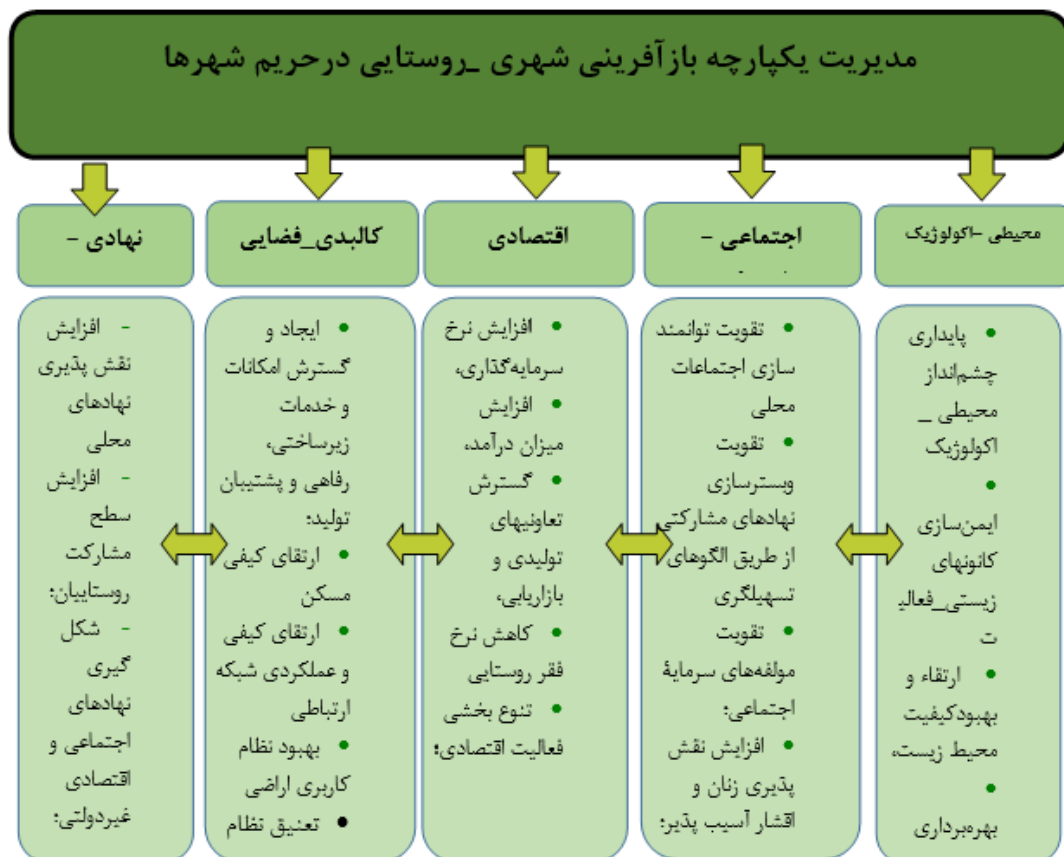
مدیریت یکپارچه بازآفرینی شهری ـروستایی درحریم شهرها

نهادی -

- افزایش نقش پذیری نهادهای محلی
- افزایش سطح مشارکت روستاییان؛
- شکل گیری نهادهای اجتماعی و اقتصادی غیردولتی؛

کالبدی_فضایی

• ایجاد و گسترش امکانات و خدمات زیرساختی، رفاهی و پشتیبان تولید؛
• ارتقای کیفی مسکن
• ارتقای کیفی و عملکردی شبکه ارتباطی
• بهبود نظام کاربری اراضی
• تعنیق نظام

اقتصادی

• افزایش نرخ سرمایه‌گذاری،
• افزایش میزان درآمد،
• گسترش تعاونیهای تولیدی و بازاریابی،
• کاهش نرخ فقر روستایی
• تنوع بخشی فعالیت اقتصادی؛

اجتماعی -

• تقویت توانمند سازی اجتماعات محلی
• تقویت وبسترسازی نهادهای مشارکتی از طریق الگوهای تسهیلگری
• تقویت مولفه‌های سرمایهٔ اجتماعی؛
• افزایش نقش پذیری زنان و اقشار آسیب پذیر؛

محیطی -اکولوژیک

• پایداری چشم‌انداز محیطی ـ اکولوژیک
• ایمن‌سازی کانونهای زیستی_فعالیت
• ارتقاء و بهبودکیفیت محیط زیست،
• بهره‌برداری